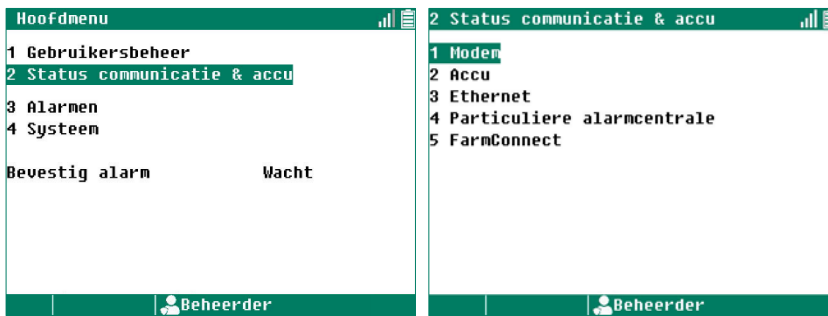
Hoofdmenu

1 Gebruikersbeheer
2 Status communicatie & accu
3 Alarmen
4 Systeem

Bevestig alarm Wacht

Beheerder

2 Status communicatie & accu

1 Modem
2 Accu
3 Ethernet
4 Particuliere alarmcentrale
5 FarmConnect

Beheerder